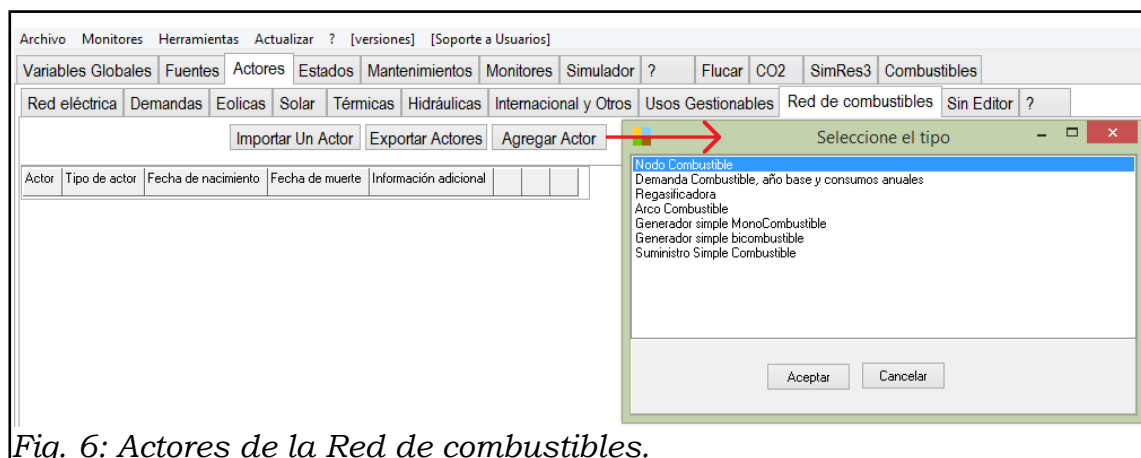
Archivo Monitores Herramientas Actualizar ? [versiones] [Soporte a Usuarios]

Variables Globales | Fuentes | Actores | Estados | Mantenimientos | Monitores | Simulador | ? | Flucar | CO2 | SimRes3 | Combustibles

Red eléctrica | Demandas | Eolicas | Solar | Térmicas | Hidráulicas | Internacional y Otros | Usos Gestionables | Red de combustibles | Sin Editor | ?

Importar Un Actor | Exportar Actores | Agregar Actor

| Actor | Tipo de actor | Fecha de nacimiento | Fecha de muerte | Información adicional | | | |
|---|---|---|---|---|---|---|---|

Seleccione el tipo

Nodo Combustible
Demanda Combustible, año base y consumos anuales
Regasificadora
Arco Combustible
Generador simple MonoCombustible
Generador simple bicombustible
Suministro Simple Combustible

Aceptar | Cancelar

Fig. 6: Actores de la Red de combustibles.